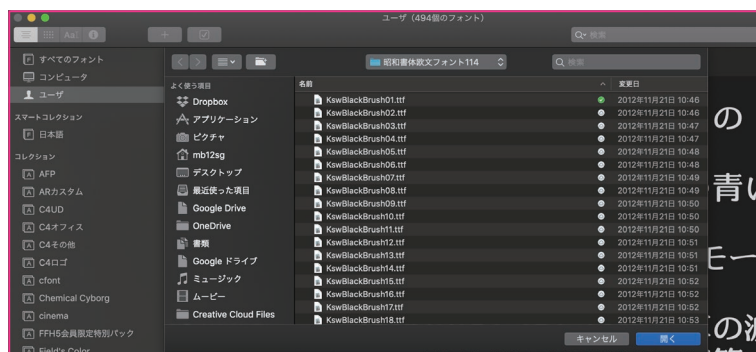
ユーザ（494個のフォント）

Aa

Q 検索

すべてのフォント
コンピュータ
ユーザ
スマートコレクション
日本語
コレクション
AFP
ARカスタム
C4UD
C4オフィス
C4その他
C4ロゴ
cfont
Chemical Cyborg
cinema
FFH5会員限定特別パック
Field's Color

昭和書体欧文フォント114

Q 検索

よく使う項目
Dropbox
アプリケーション
ピクチャ
mb12sg
デスクトップ
最近使った項目
Google Drive
OneDrive
書類
Google ドライブ
ミュージック
ムービー
Creative Cloud Files

| 名前 | 変更日 |
|---|---|
| KswBlackBrush01.ttf | 2012年11月21日 10:46 |
| KswBlackBrush02.ttf | 2012年11月21日 10:46 |
| KswBlackBrush03.ttf | 2012年11月21日 10:47 |
| KswBlackBrush04.ttf | 2012年11月21日 10:47 |
| KswBlackBrush05.ttf | 2012年11月21日 10:48 |
| KswBlackBrush06.ttf | 2012年11月21日 10:48 |
| KswBlackBrush07.ttf | 2012年11月21日 10:49 |
| KswBlackBrush08.ttf | 2012年11月21日 10:49 |
| KswBlackBrush09.ttf | 2012年11月21日 10:50 |
| KswBlackBrush10.ttf | 2012年11月21日 10:50 |
| KswBlackBrush11.ttf | 2012年11月21日 10:50 |
| KswBlackBrush12.ttf | 2012年11月21日 10:51 |
| KswBlackBrush13.ttf | 2012年11月21日 10:51 |
| KswBlackBrush14.ttf | 2012年11月21日 10:51 |
| KswBlackBrush15.ttf | 2012年11月21日 10:52 |
| KswBlackBrush16.ttf | 2012年11月21日 10:52 |
| KswBlackBrush17.ttf | 2012年11月21日 10:52 |
| KswBlackBrush18.ttf | 2012年11月21日 10:53 |

キャンセル
開く

の
青い
モー
の涼